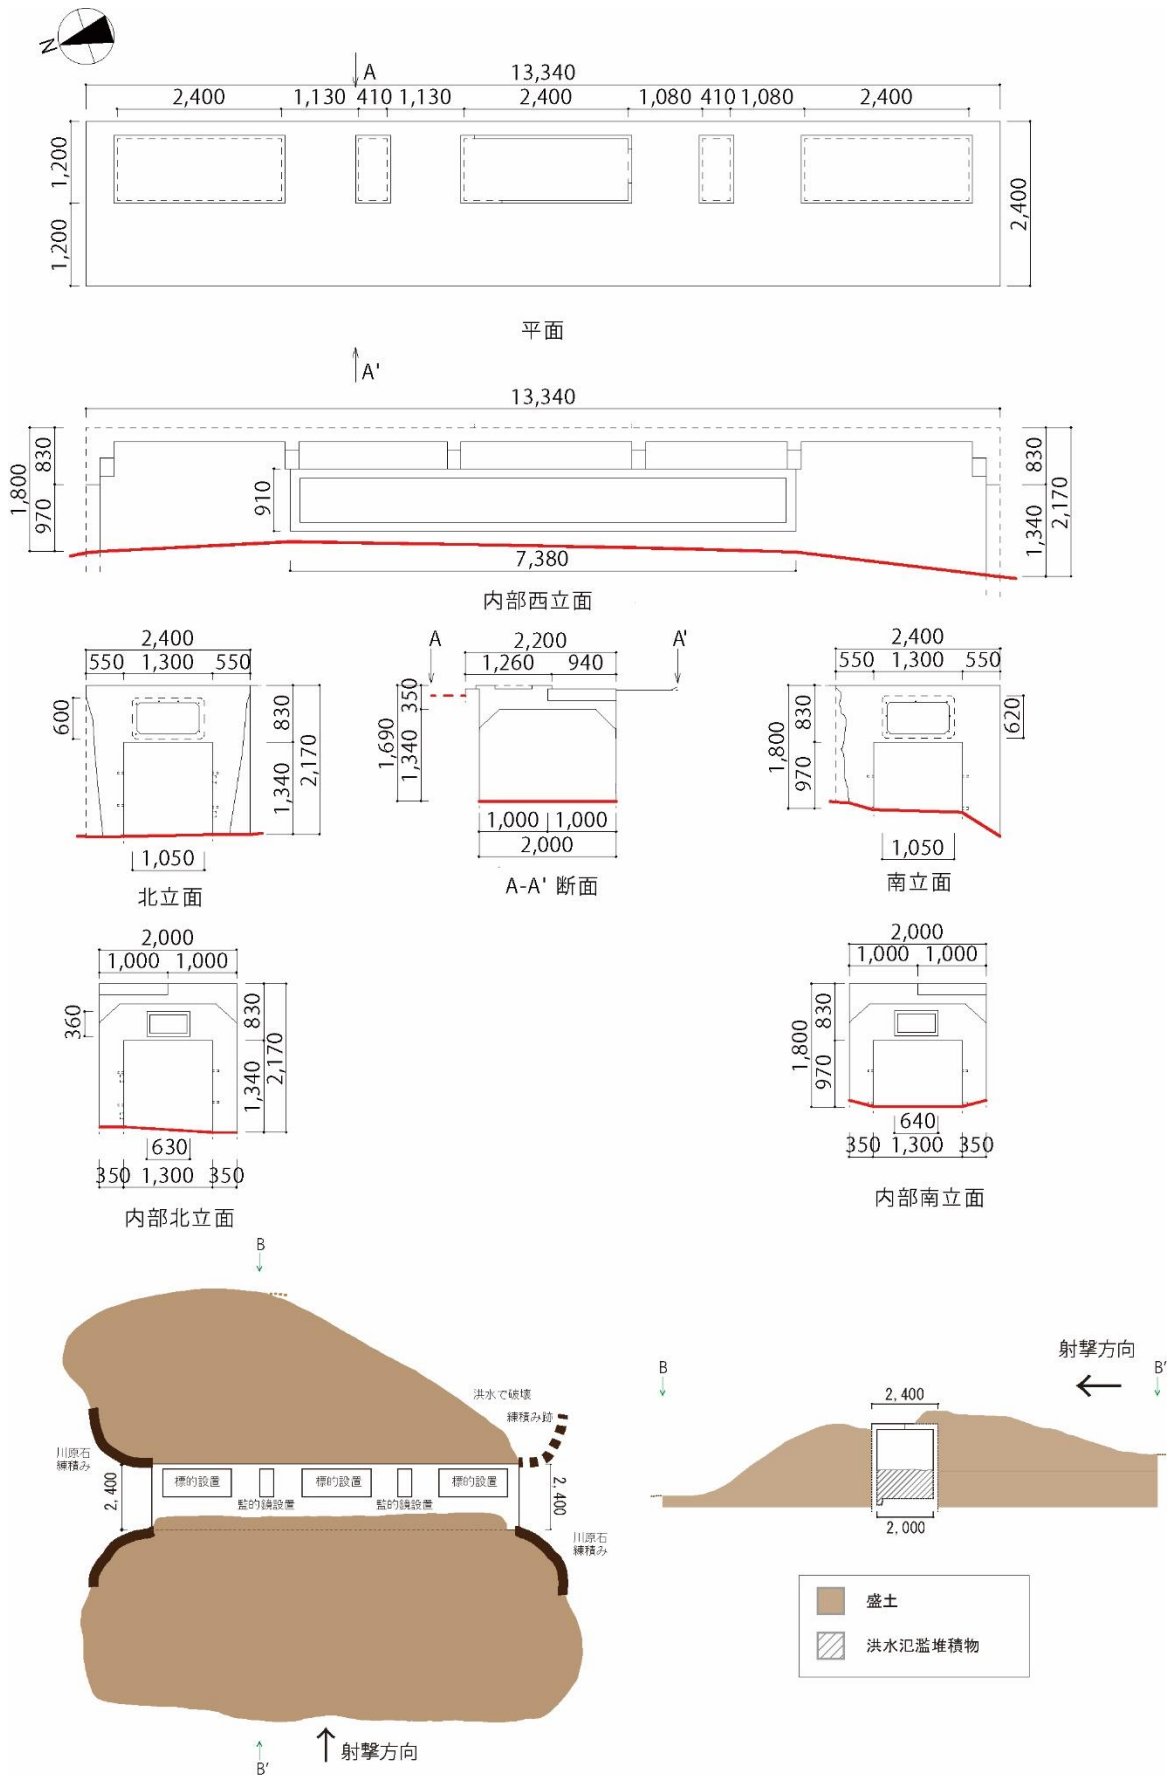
N

A
13,340
2,400 1,130 410 1,130 2,400 1,080 410 1,080 2,400
1,200
1,200
2,400

平面

A'
13,340
1,800 830 970
910
830 2,170 1,340
7,380

内部西立面

2,400
550 1,300 550
600
830 2,170 1,340
1,050

北立面

A 2,200 A'
1,260 940
1,690 350 1,340
1,000 1,000
2,000

A-A' 断面

2,400
550 1,300 550
1,800 830 970
620
1,050

南立面

2,000
1,000 1,000
360
830 2,170 1,340
630
350 1,300 350

内部北立面

2,000
1,000 1,000
1,800 830 970
640
350 1,300 350

内部南立面

B
洪水で破壊
練積み跡
川原石練積み
2,400
標的設置 標的設置 標的設置
監的壕設置 監的壕設置
2,400
川原石練積み
射撃方向
B'

B
射撃方向
B'
2, 400
2, 000

盛土
洪水氾濫堆積物